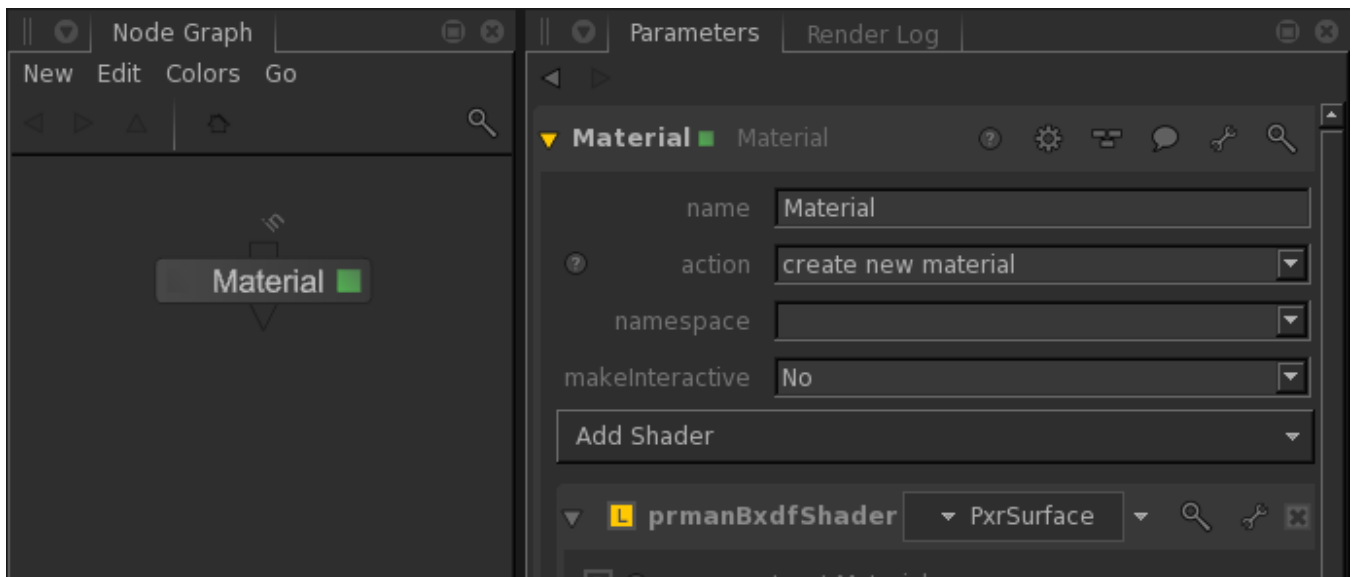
Node Graph

New Edit Colors Go

in

Material

Parameters Render Log

Material Material

name Material

action create new material

namespace

makeInteractive No

Add Shader

L prmanBxdfShader PxrSurface

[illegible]